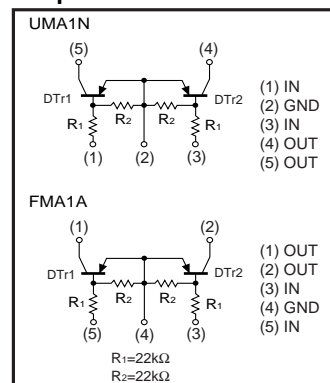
UMA1N

(5)
(4)
DTr1
DTr2
R₁
R₂
R₂
R₁
(1)
(2)
(3)

(1) IN
(2) GND
(3) IN
(4) OUT
(5) OUT

FMA1A

(1)
(2)
DTr1
DTr2
R₁
R₂
R₂
R₁
(5)
(4)
(3)

(1) OUT
(2) OUT
(3) IN
(4) GND
(5) IN

$R_1=22k\Omega$
$R_2=22k\Omega$